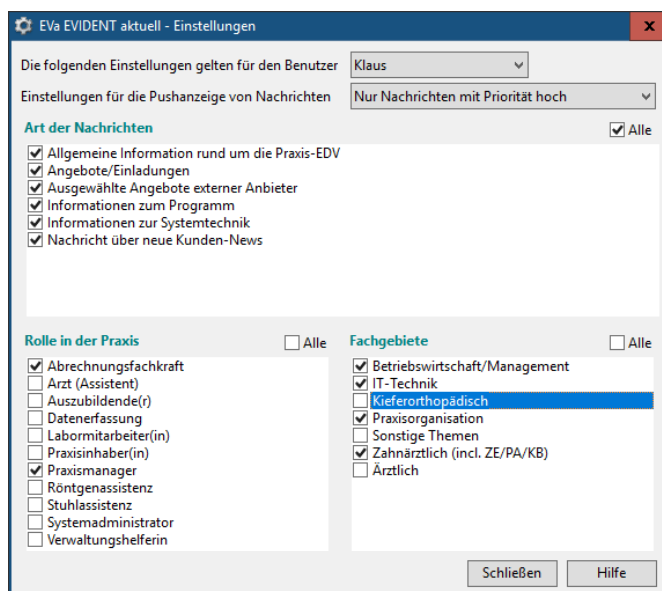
EVa EVIDENT aktuell - Einstellungen

x

Die folgenden Einstellungen gelten für den Benutzer Klaus

Einstellungen für die Pushanzeige von Nachrichten Nur Nachrichten mit Priorität hoch

Art der Nachrichten

Alle

Allgemeine Information rund um die Praxis-EDV
Angebote/Einladungen
Ausgewählte Angebote externer Anbieter
Informationen zum Programm
Informationen zur Systemtechnik
Nachricht über neue Kunden-News

Rolle in der Praxis

Alle

Abrechnungsfachkraft
Arzt (Assistent)
Auszubildende(r)
Datenerfassung
Labormitarbeiter(in)
Praxisinhaber(in)
Praxismanager
Röntgenassistenz
Stuhlassistenz
Systemadministrator
Verwaltungshelferin

Fachgebiete

Alle

Betriebswirtschaft/Management
IT-Technik
Kieferorthopädisch
Praxisorganisation
Sonstige Themen
Zahnärztlich (incl. ZE/PA/KB)
Ärztlich

Schließen

Hilfe